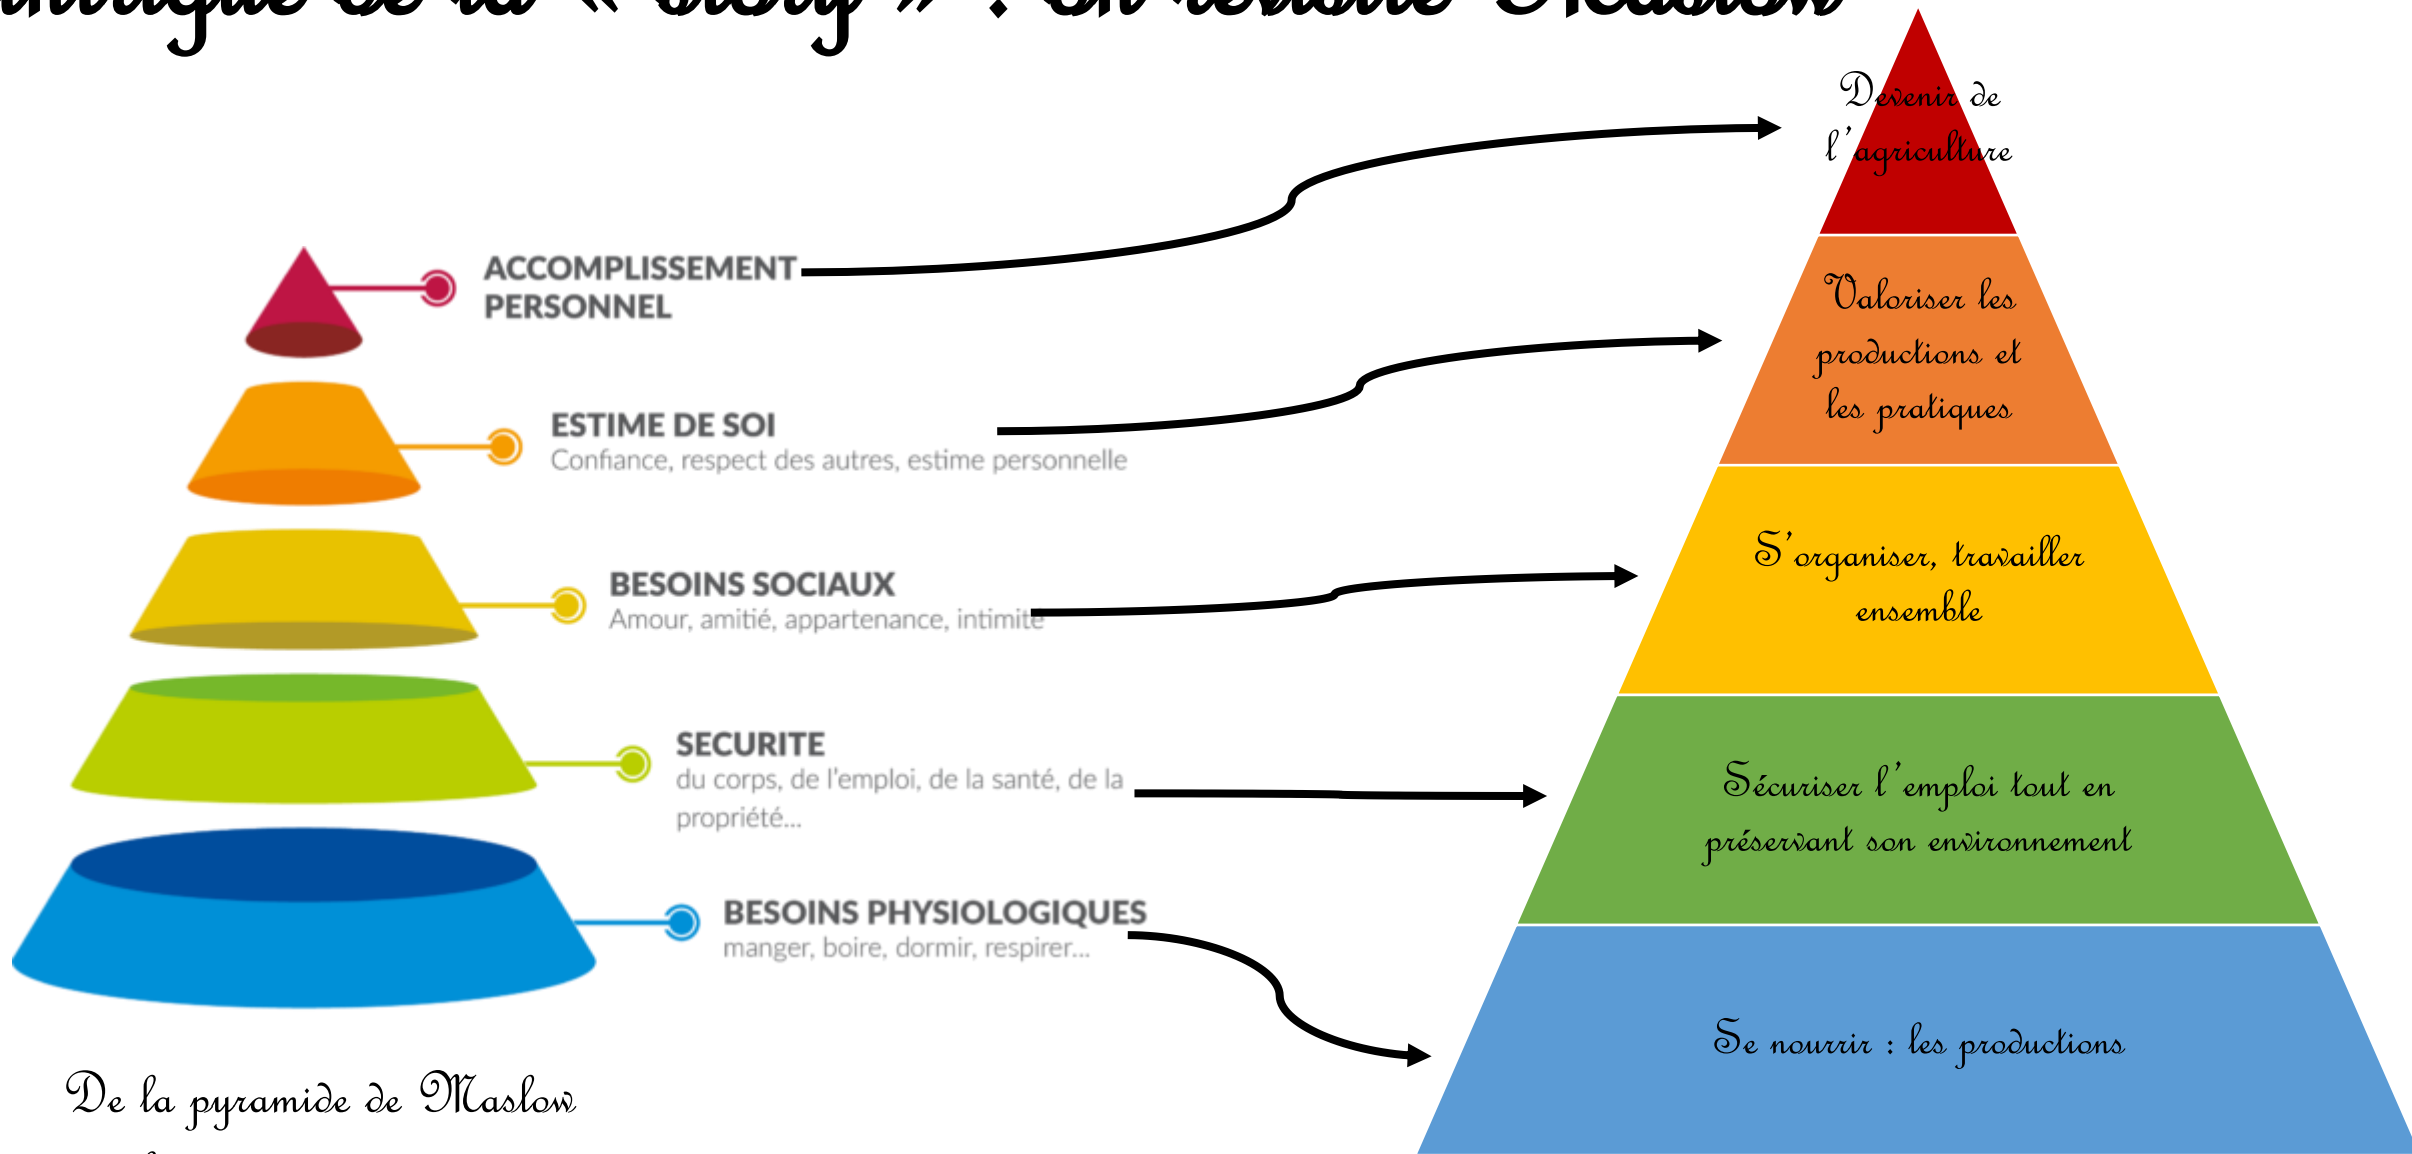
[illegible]

ACCOMPLISSEMENT PERSONNEL

ESTIME DE SOI
Confiance, respect des autres, estime personnelle

BESOINS SOCIAUX
Amour, amitié, appartenance, intimité

SECURITE
du corps, de l'emploi, de la santé, de la propriété...

BESOINS PHYSIOLOGIQUES
manger, boire, dormir, respirer...

De la pyramide de Maslow

Devenir de l'agriculture

Valoriser les productions et les pratiques

S'organiser, travailler ensemble

Sécuriser l'emploi tout en préservant son environnement

Se nourrir : les productions